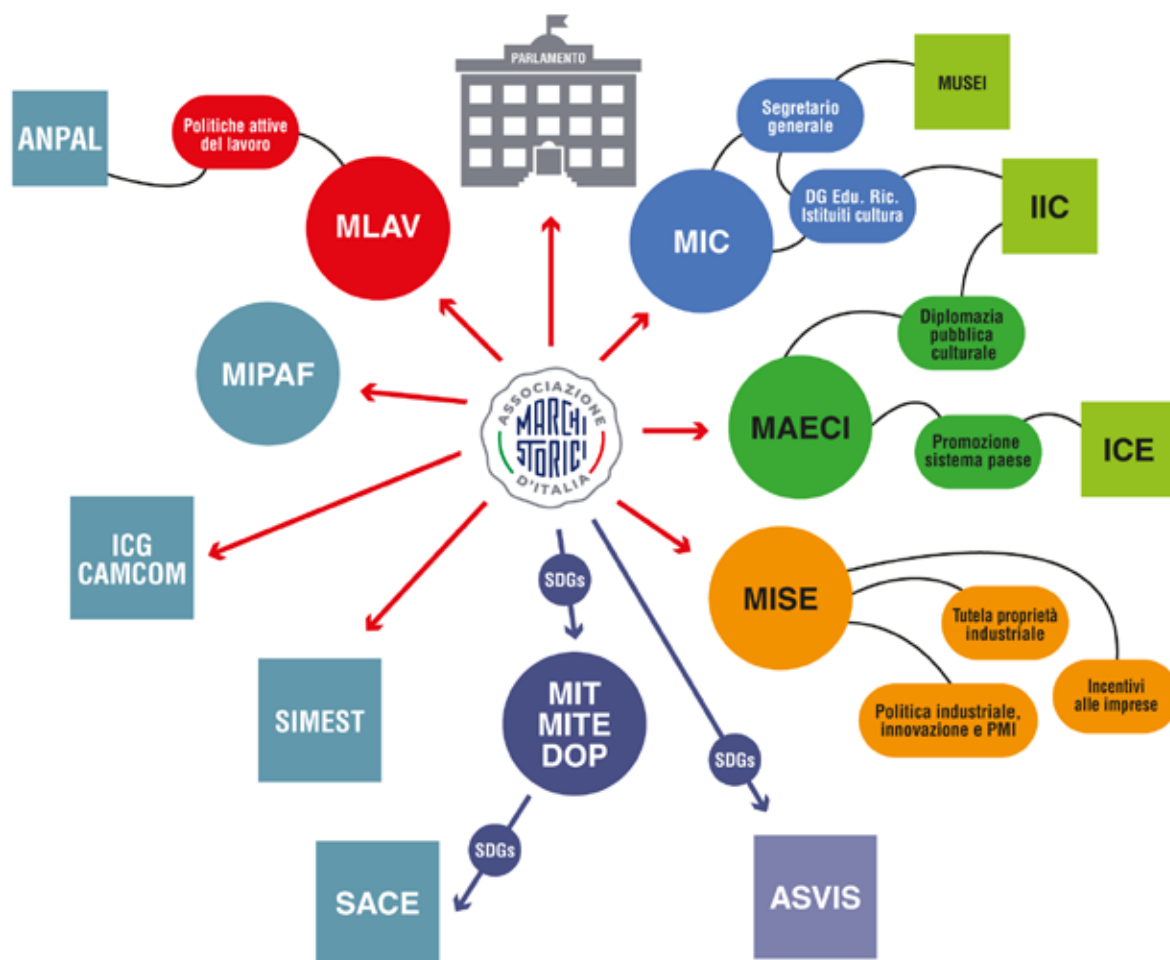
PARLAMENTO

ANPAL

Politiche attive del lavoro

MLAV

MUSEI

Segretario generale

DG Edu. Ric. Istituti cultura

IIC

MIC

MIPAF

ASSOCIAZIONE
MARCHI STORICI
D'ITALIA

Diplomazia pubblica culturale

MAECI

Promozione sistema paese

ICE

ICG CAMCOM

SDGs

MISE

Tutela proprietà industriale

Incentivi alle imprese

Politica industriale, innovazione e PMI

SIMEST

MIT MITE DOP

SDGs

SDGs

SACE

ASVIS